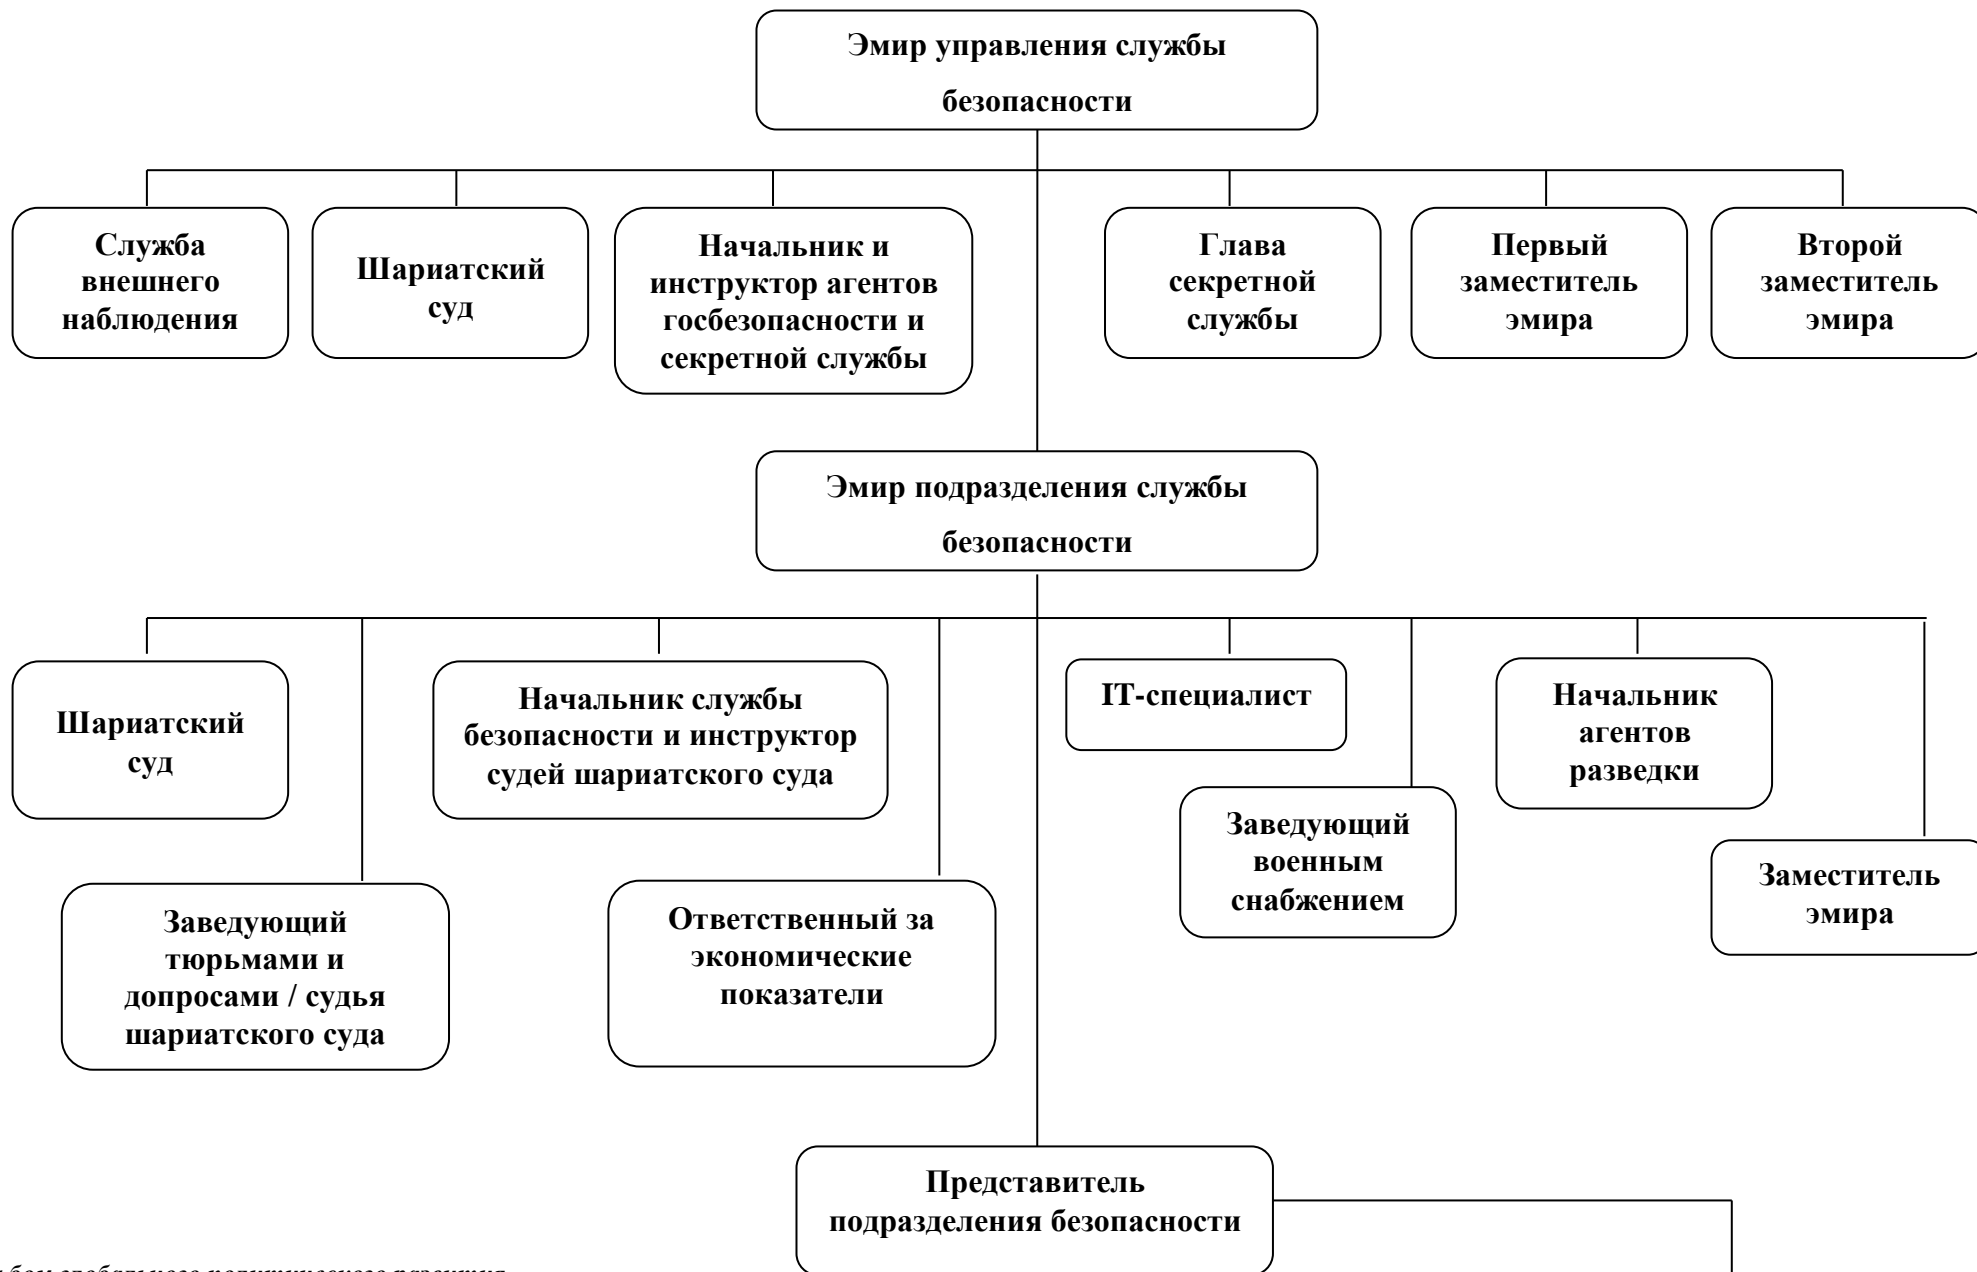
Эмир управления службы безопасности

Служба внешнего наблюдения

Шариатский суд

Начальник и инструктор агентов госбезопасности и секретной службы

Глава секретной службы

Первый заместитель эмира

Второй заместитель эмира

Эмир подразделения службы безопасности

Шариатский суд

Начальник службы безопасности и инструктор судей шариатского суда

IT-специалист

Начальник агентов разведки

Заведующий военным снабжением

Заместитель эмира

Заведующий тюрьмами и допросами / судья шариатского суда

Ответственный за экономические показатели

Представитель подразделения безопасности

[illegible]